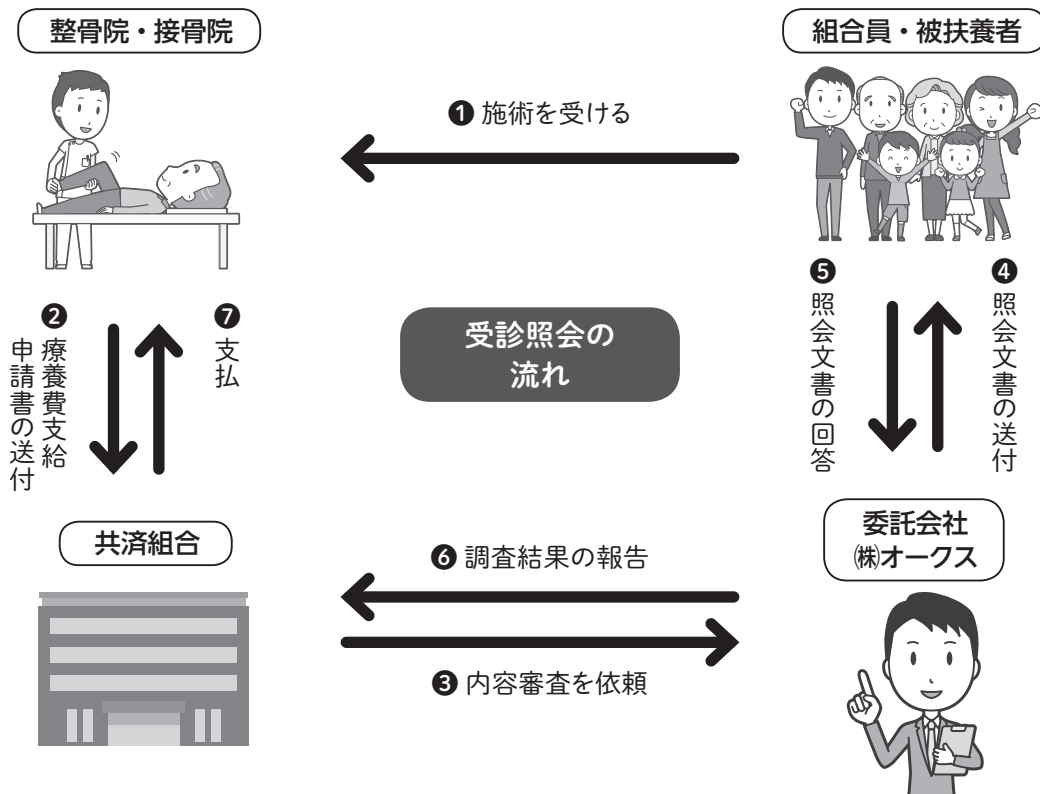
整骨院・接骨院

組合員・被扶養者

❶ 施術を受ける

❷ 療養費支給申請書の送付

❼ 支払

受診照会の流れ

❺ 照会文書の回答

❹ 照会文書の送付

共済組合

❻ 調査結果の報告

委託会社 ㈱オークス

❸ 内容審査を依頼